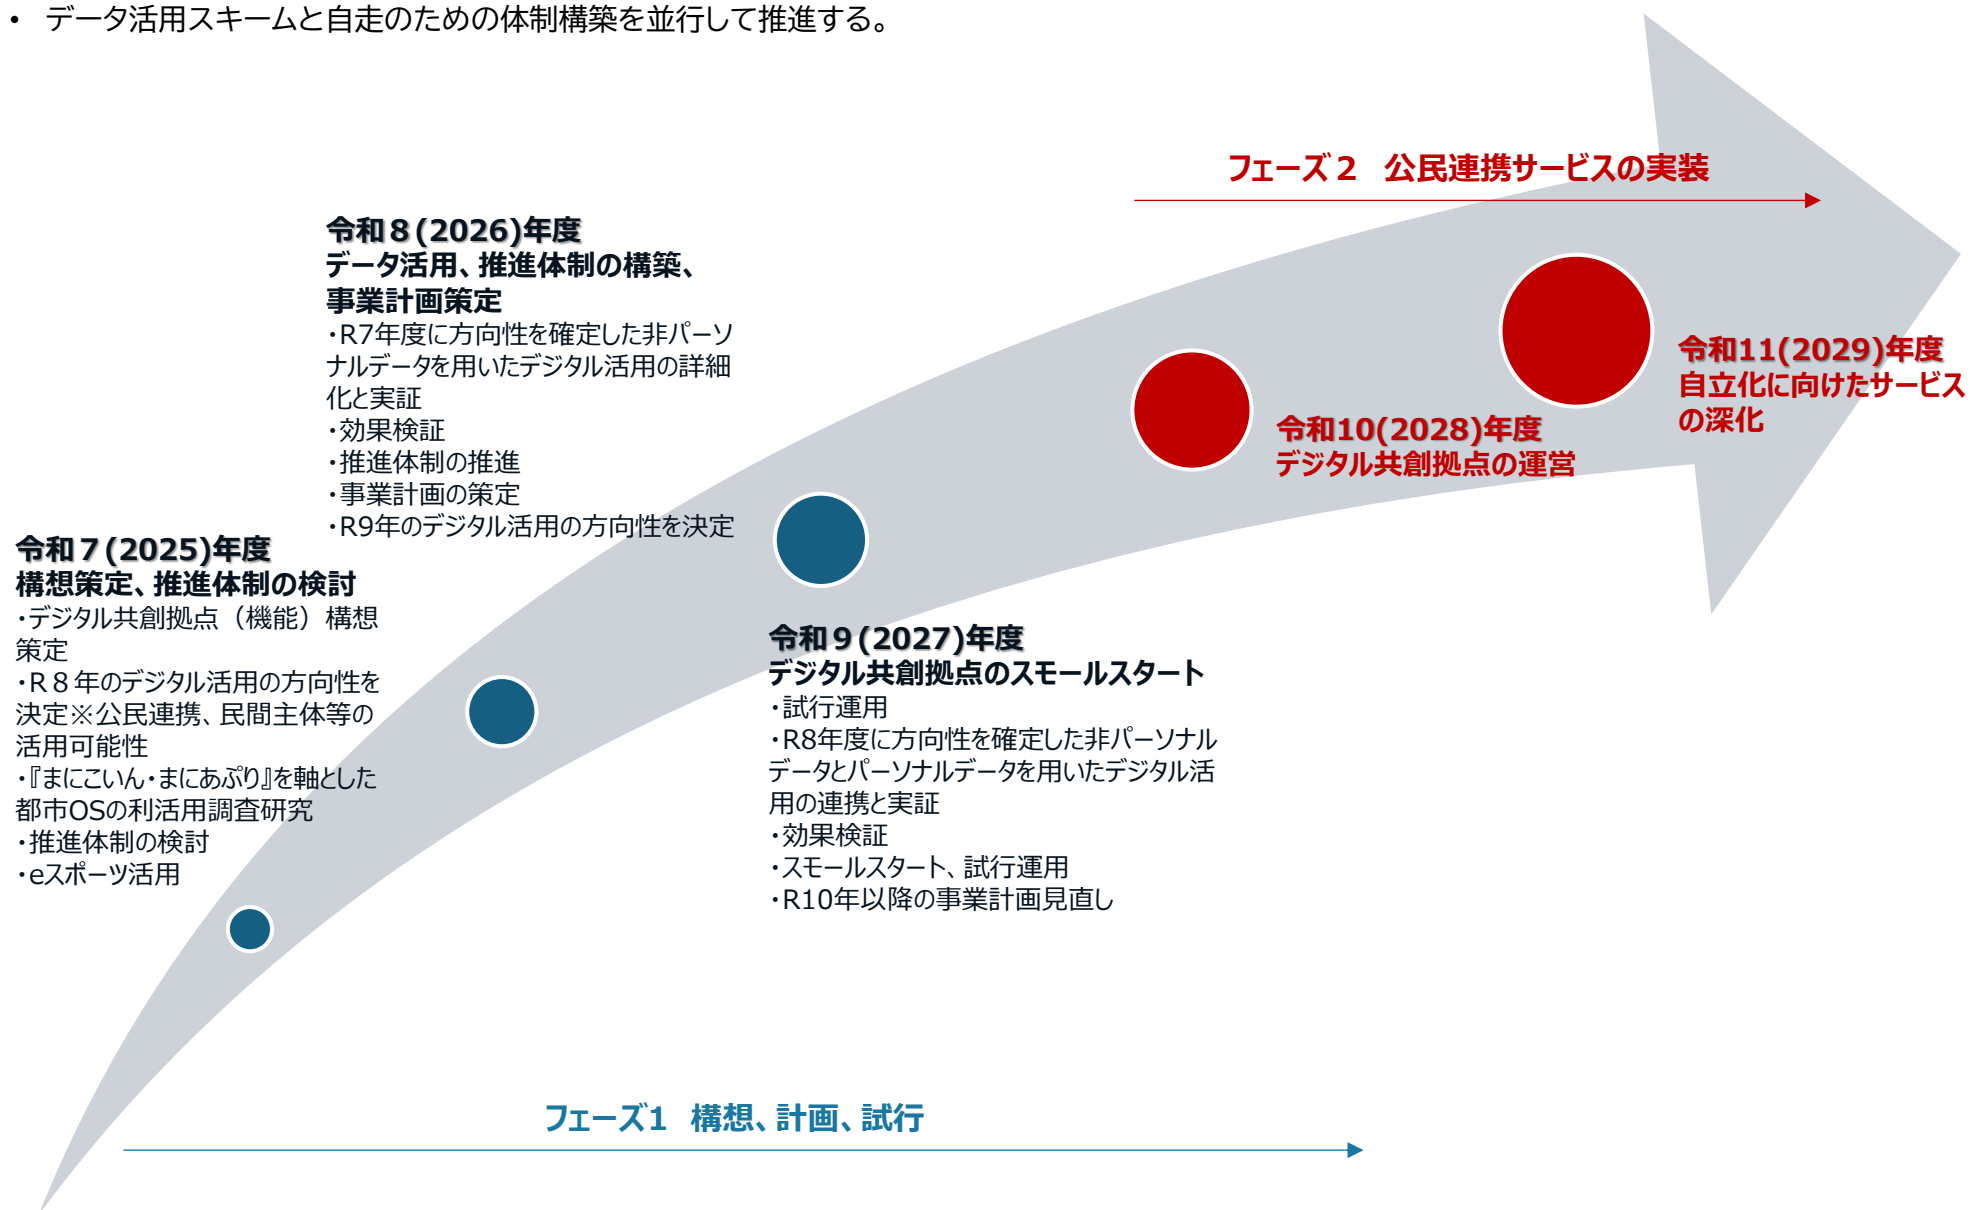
• データ活用スキームと自走のための体制構築を並行して推進する。

フェーズ２　公民連携サービスの実装

令和８(2026)年度
データ活用、推進体制の構築、事業計画策定
・R7年度に方向性を確定した非パーソナルデータを用いたデジタル活用の詳細化と実証
・効果検証
・推進体制の推進
・事業計画の策定
・R9年のデジタル活用の方向性を決定

令和11(2029)年度
自立化に向けたサービスの深化

令和10(2028)年度
デジタル共創拠点の運営

令和７(2025)年度
構想策定、推進体制の検討
・デジタル共創拠点（機能）構想策定
・Ｒ８年のデジタル活用の方向性を決定※公民連携、民間主体等の活用可能性
・『まにこいん・まにあぷり』を軸とした都市OSの利活用調査研究
・推進体制の検討
・eスポーツ活用

令和９(2027)年度
デジタル共創拠点のスモールスタート
・試行運用
・R8年度に方向性を確定した非パーソナルデータとパーソナルデータを用いたデジタル活用の連携と実証
・効果検証
・スモールスタート、試行運用
・R10年以降の事業計画見直し

フェーズ1　構想、計画、試行